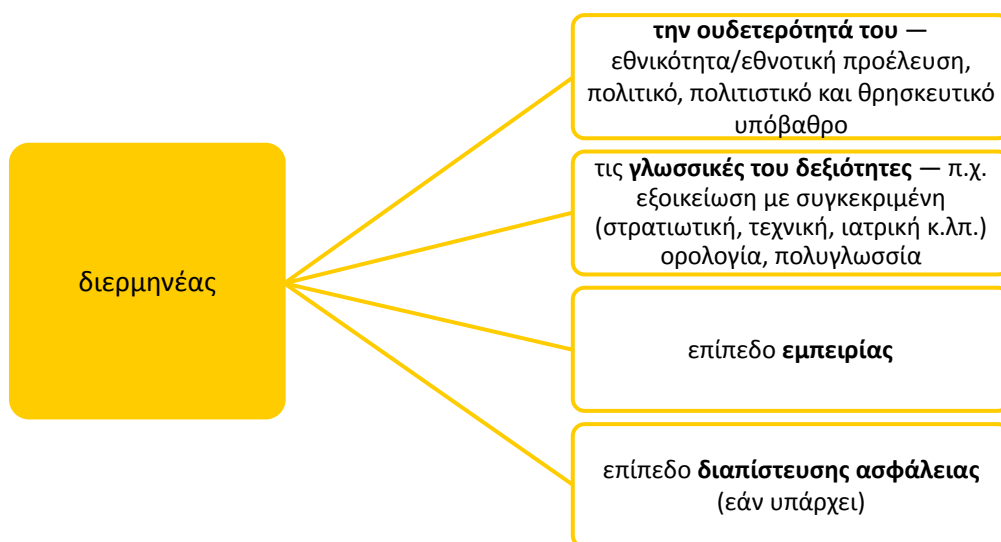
διερμηνέας

την ουδετερότητά του — εθνικότητα/εθνοτική προέλευση, πολιτικό, πολιτιστικό και θρησκευτικό υπόβαθρο

τις γλωσσικές του δεξιότητες — π.χ. εξοικείωση με συγκεκριμένη (στρατιωτική, τεχνική, ιατρική κ.λπ.) ορολογία, πολυγλωσσία

επίπεδο εμπειρίας

επίπεδο διαπίστευσης ασφάλειας (εάν υπάρχει)